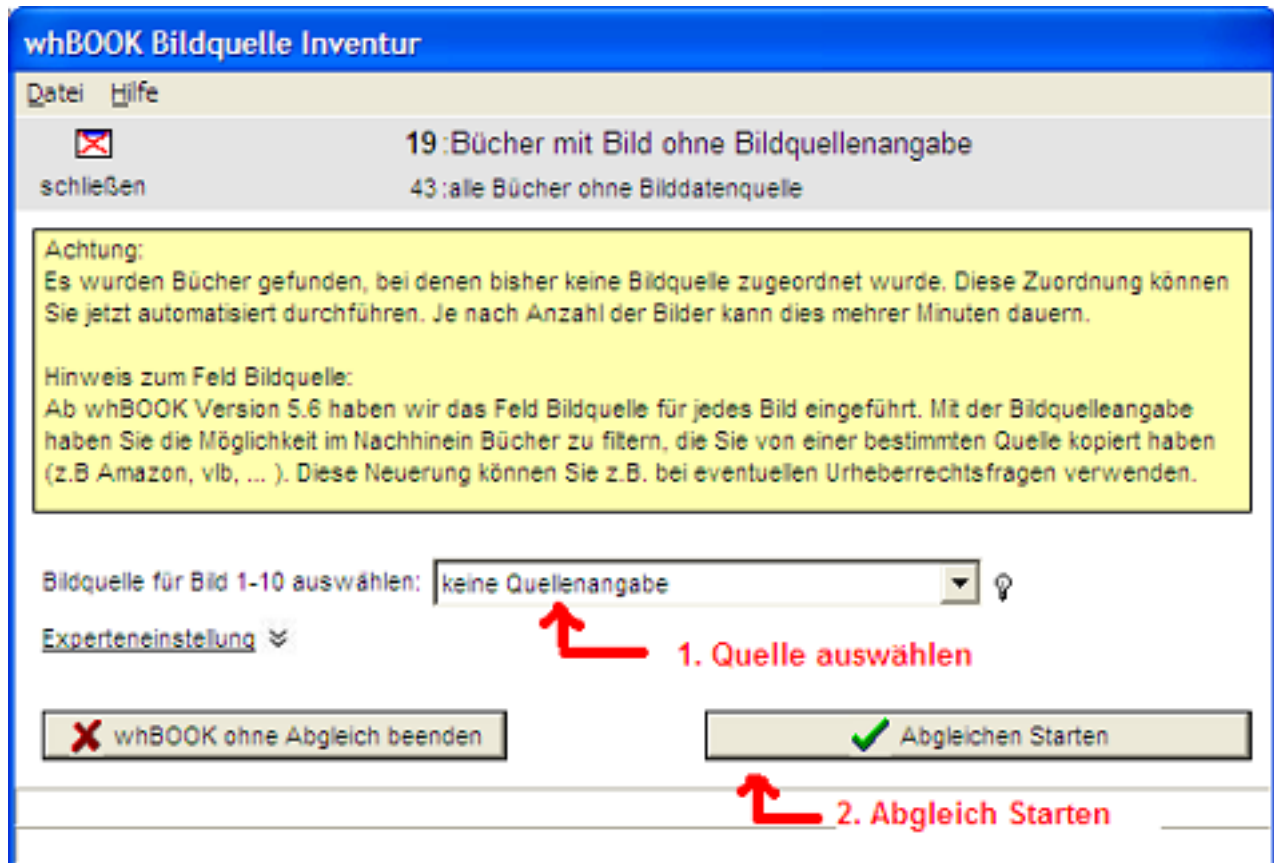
whBOOK Bildquelle Inventur

Datei Hilfe

schließen

19 :Bücher mit Bild ohne Bildquellenangabe

43 :alle Bücher ohne Bilddatenquelle

Achtung:
Es wurden Bücher gefunden, bei denen bisher keine Bildquelle zugeordnet wurde. Diese Zuordnung können Sie jetzt automatisiert durchführen. Je nach Anzahl der Bilder kann dies mehrer Minuten dauern.

Hinweis zum Feld Bildquelle:
Ab whBOOK Version 5.6 haben wir das Feld Bildquelle für jedes Bild eingeführt. Mit der Bildquelleangabe haben Sie die Möglichkeit im Nachhinein Bücher zu filtern, die Sie von einer bestimmten Quelle kopiert haben (z.B Amazon, vlb, ... ). Diese Neuerung können Sie z.B. bei eventuellen Urheberrechtsfragen verwenden.

Bildquelle für Bild 1-10 auswählen: keine Quellenangabe

Experteneinstellung

1. Quelle auswählen

whBOOK ohne Abgleich beenden

Abgleichen Starten

2. Abgleich Starten